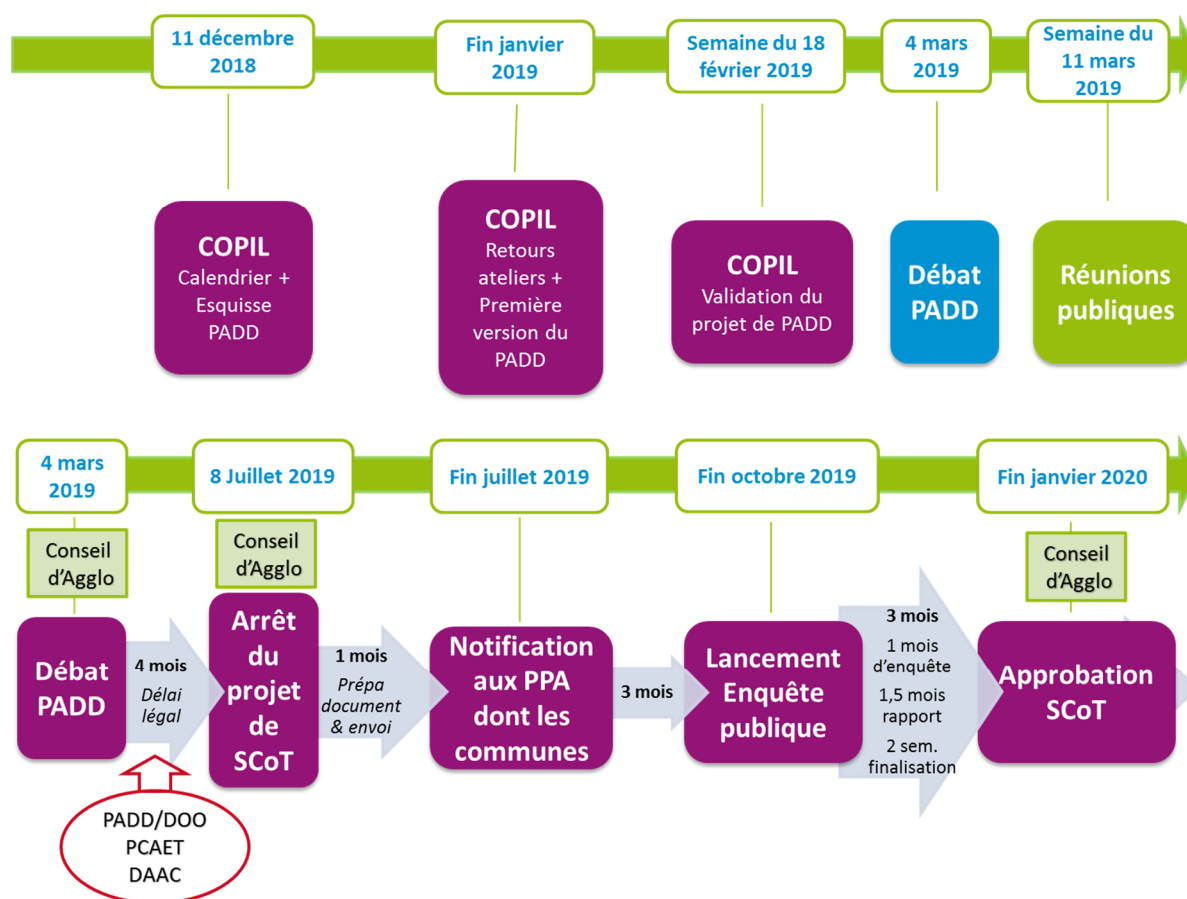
11 décembre 2018

Fin janvier 2019

Semaine du 18 février 2019

4 mars 2019

Semaine du 11 mars 2019

COPIL
Calendrier + Esquisse PADD

COPIL
Retours ateliers + Première version du PADD

COPIL
Validation du projet de PADD

Débat PADD

Réunions publiques

4 mars 2019

8 Juillet 2019

Fin juillet 2019

Fin octobre 2019

Fin janvier 2020

Conseil d'Agglo

Conseil d'Agglo

Conseil d'Agglo

Débat PADD

4 mois
Délai légal

Arrêt du projet de SCoT

1 mois
Prépa document & envoi

Notification aux PPA dont les communes

3 mois

Lancement Enquête publique

3 mois
1 mois d'enquête
1,5 mois rapport
2 sem. finalisation

Approbation SCoT

PADD/DOO
PCAET
DAAC